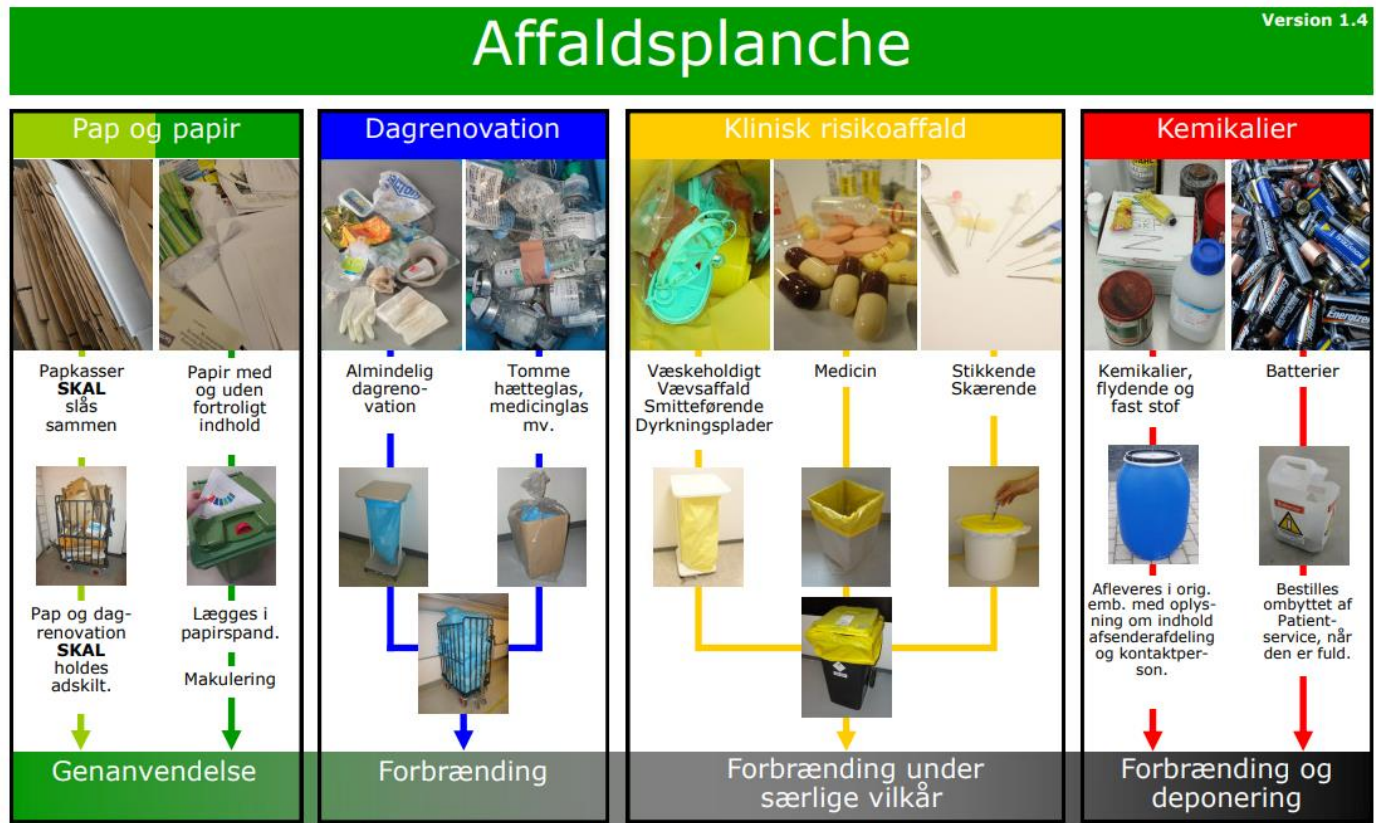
Affaldsplanche

Version 1.4

Pap og papir

Papkasser SKAL slås sammen

Papir med og uden fortroligt indhold

Pap og dagrenovation SKAL holdes adskilt.

Lægges i papirspand.

Makulering

Genanvendelse

Dagrenovation

Almindelig dagrenovation

Tomme hætteglas, medicinglas mv.

Forbrænding

Klinisk risikoaffald

Væskeholdigt Vævsaffald Smitteførende Dyrkningsplader

Medicin

Stikkende Skærende

Forbrænding under særlige vilkår

Kemikalier

Kemikalier, flydende og fast stof

Batterier

Afleveres i orig. emb. med oplysning om indhold afsenderafdeling og kontaktperson.

Bestilles ombyttet af Patientservice, når den er fuld.

Forbrænding og deponering